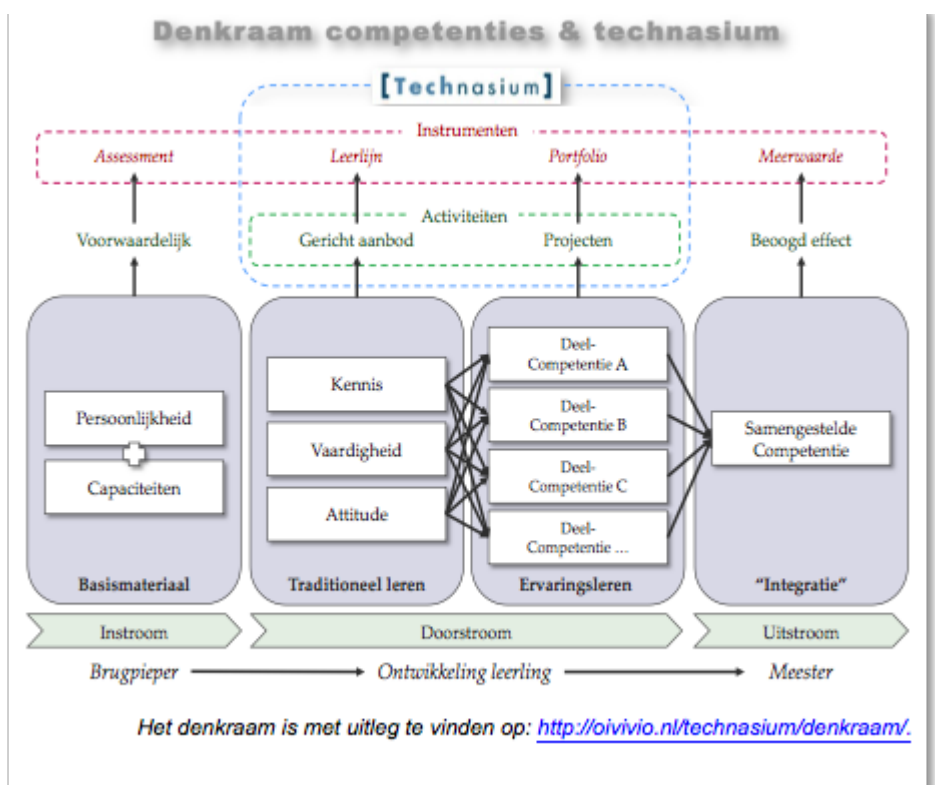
Denkraam competenties & technasium

[Technasium]

Instrumenten

Assessment

Leerlijn

Portfolio

Meerwaarde

Activiteiten

Voorwaardelijk

Gericht aanbod

Projecten

Beoogd effect

Persoonlijkheid

Capaciteiten

Basismateriaal

Kennis

Vaardigheid

Attitude

Traditioneel leren

Deel-Competentie A

Deel-Competentie B

Deel-Competentie C

Deel-Competentie ...

Ervaringsleren

Samengestelde Competentie

"Integratie"

Instroom

Doorstroom

Uitstroom

Brugpieper

Ontwikkeling leerling

Meester

Het denkraam is met uitleg te vinden op: http://oivivio.nl/technasium/denkraam/.